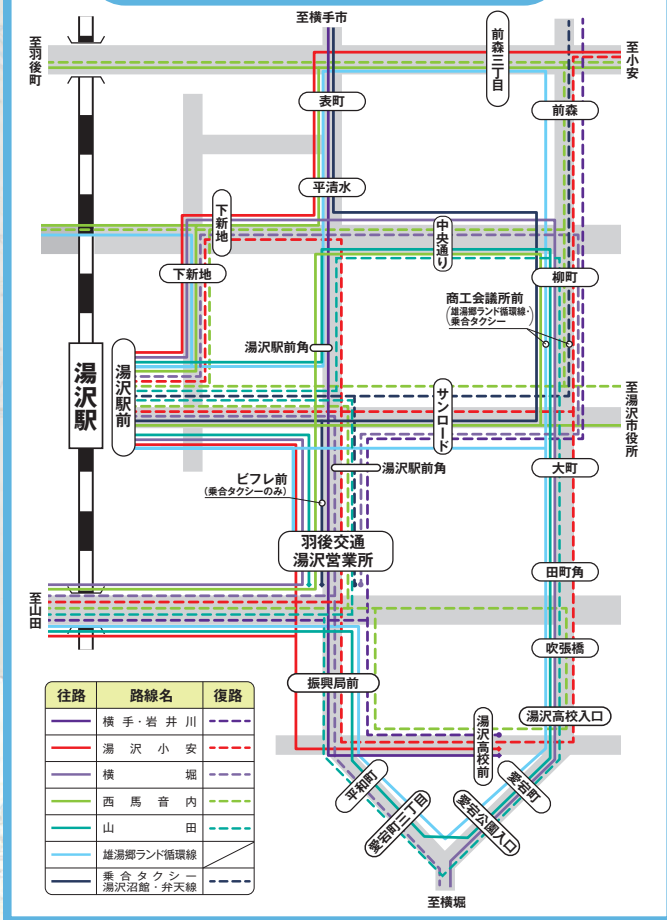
至横手市

至羽後町

前森三丁目

至小安

表町

前森

平清水

下新地

中央通り

下新地

柳町

商工会議所前
(雄湯郷ランド循環線・乗合タクシー)

湯沢駅前角

湯沢駅

湯沢駅前

サンロード

至湯沢市役所

大町

湯沢駅前角

ビフレ前
(乗合タクシーのみ)

羽後交通
湯沢営業所

田町角

至山田

吹張橋

振興局前

湯沢高校入口

湯沢高校前

平和町

愛宕町三丁目

愛宕公園入口

愛宕町

至横堀

| 往路 | 路線名 | 復路 |
|---|---|---|
| | 横手・岩井川 | |
| | 湯沢小安 | |
| | 横堀 | |
| | 西馬音内 | |
| | 山田 | |
| | 雄湯郷ランド循環線 | |
| | 乗合タクシー 湯沢沼館・弁天線 | |